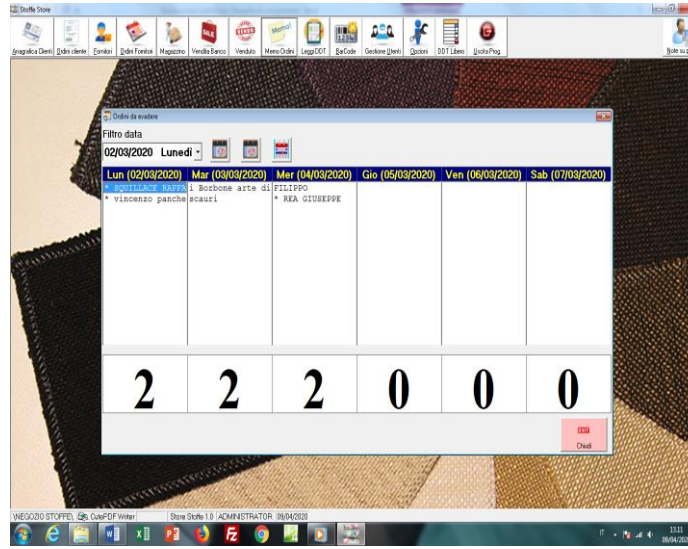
Stoffe Store

Anagrafica Clienti | Ordini cliente | Fornitori | Ordini Fornitori | Magazzino | Vendita Banco | Venduto | Memo Ordini | Leggi DDT | BarCode | Gestione Utenti | Opzioni | DDT Liberi | Uscita Prog. | Note su p

Memo!

Ordini da evadere

Filtro data

02/03/2020 Lunedì

| Lun (02/03/2020) | Mar (03/03/2020) | Mer (04/03/2020) | Gio (05/03/2020) | Ven (06/03/2020) | Sab (07/03/2020) |
|---|---|---|---|---|---|
| * SQUILLACE RAFFA | i Borbone arte di | FILIPPO | | | |
| * vincenzo panche | scauri | * REA GIUSEPPE | | | |
| 2 | 2 | 2 | 0 | 0 | 0 |

Chiudi

\NEGOZIO STOFFE\ CutePDF Writer | Store Stoffe 1.0 | ADMINISTRATOR | 09/04/2020

IT 13:11 09/04/202